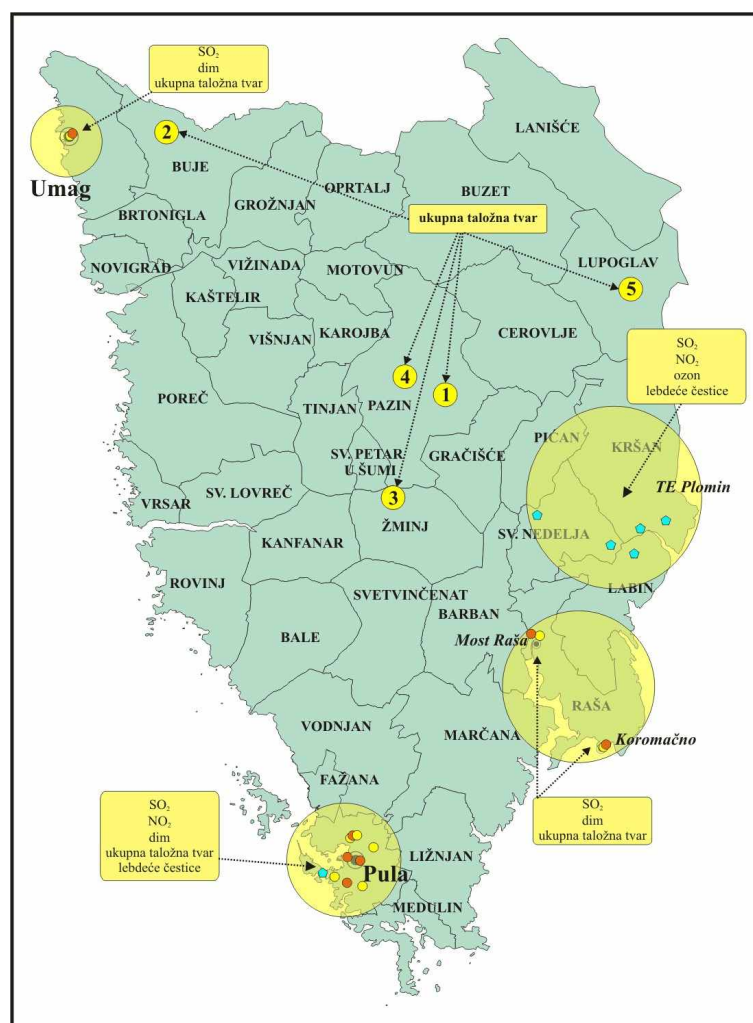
$SO_2$
dim
ukupna taložna tvar

Umag

2

LANIŠĆE

BUJE

OPRTALJ

BUZET

BRTONIGLA

GROŽNJAN

ukupna taložna tvar

NOVIGRAD

VIŽINADA

MOTOVUN

LUPOGLAV

5

KAŠTELIR

VIŠNJAN

KAROJBA

CEROVLJE

$SO_2$
$NO_2$
ozon
lebdeće čestice

4

1

POREČ

TINJAN

PAZIN

PIĆAN

KRŠAN

SV. PETAR U ŠUMI

GRAČIŠĆE

TE Plomin

VRSAR

SV. LOVREČ

3

ŽMINJ

SV. NEDELJA

KANFANAR

LABIN

ROVINJ

SVETVINČENAT

BARBAN

BALE

Most Raša

RAŠA

VODNJAN

MARČANA

Koromačno

FAŽANA

$SO_2$
$NO_2$
dim
ukupna taložna tvar
lebdeće čestice

$SO_2$
dim
ukupna taložna tvar

LIŽNJAN

Pula

MEDULIN